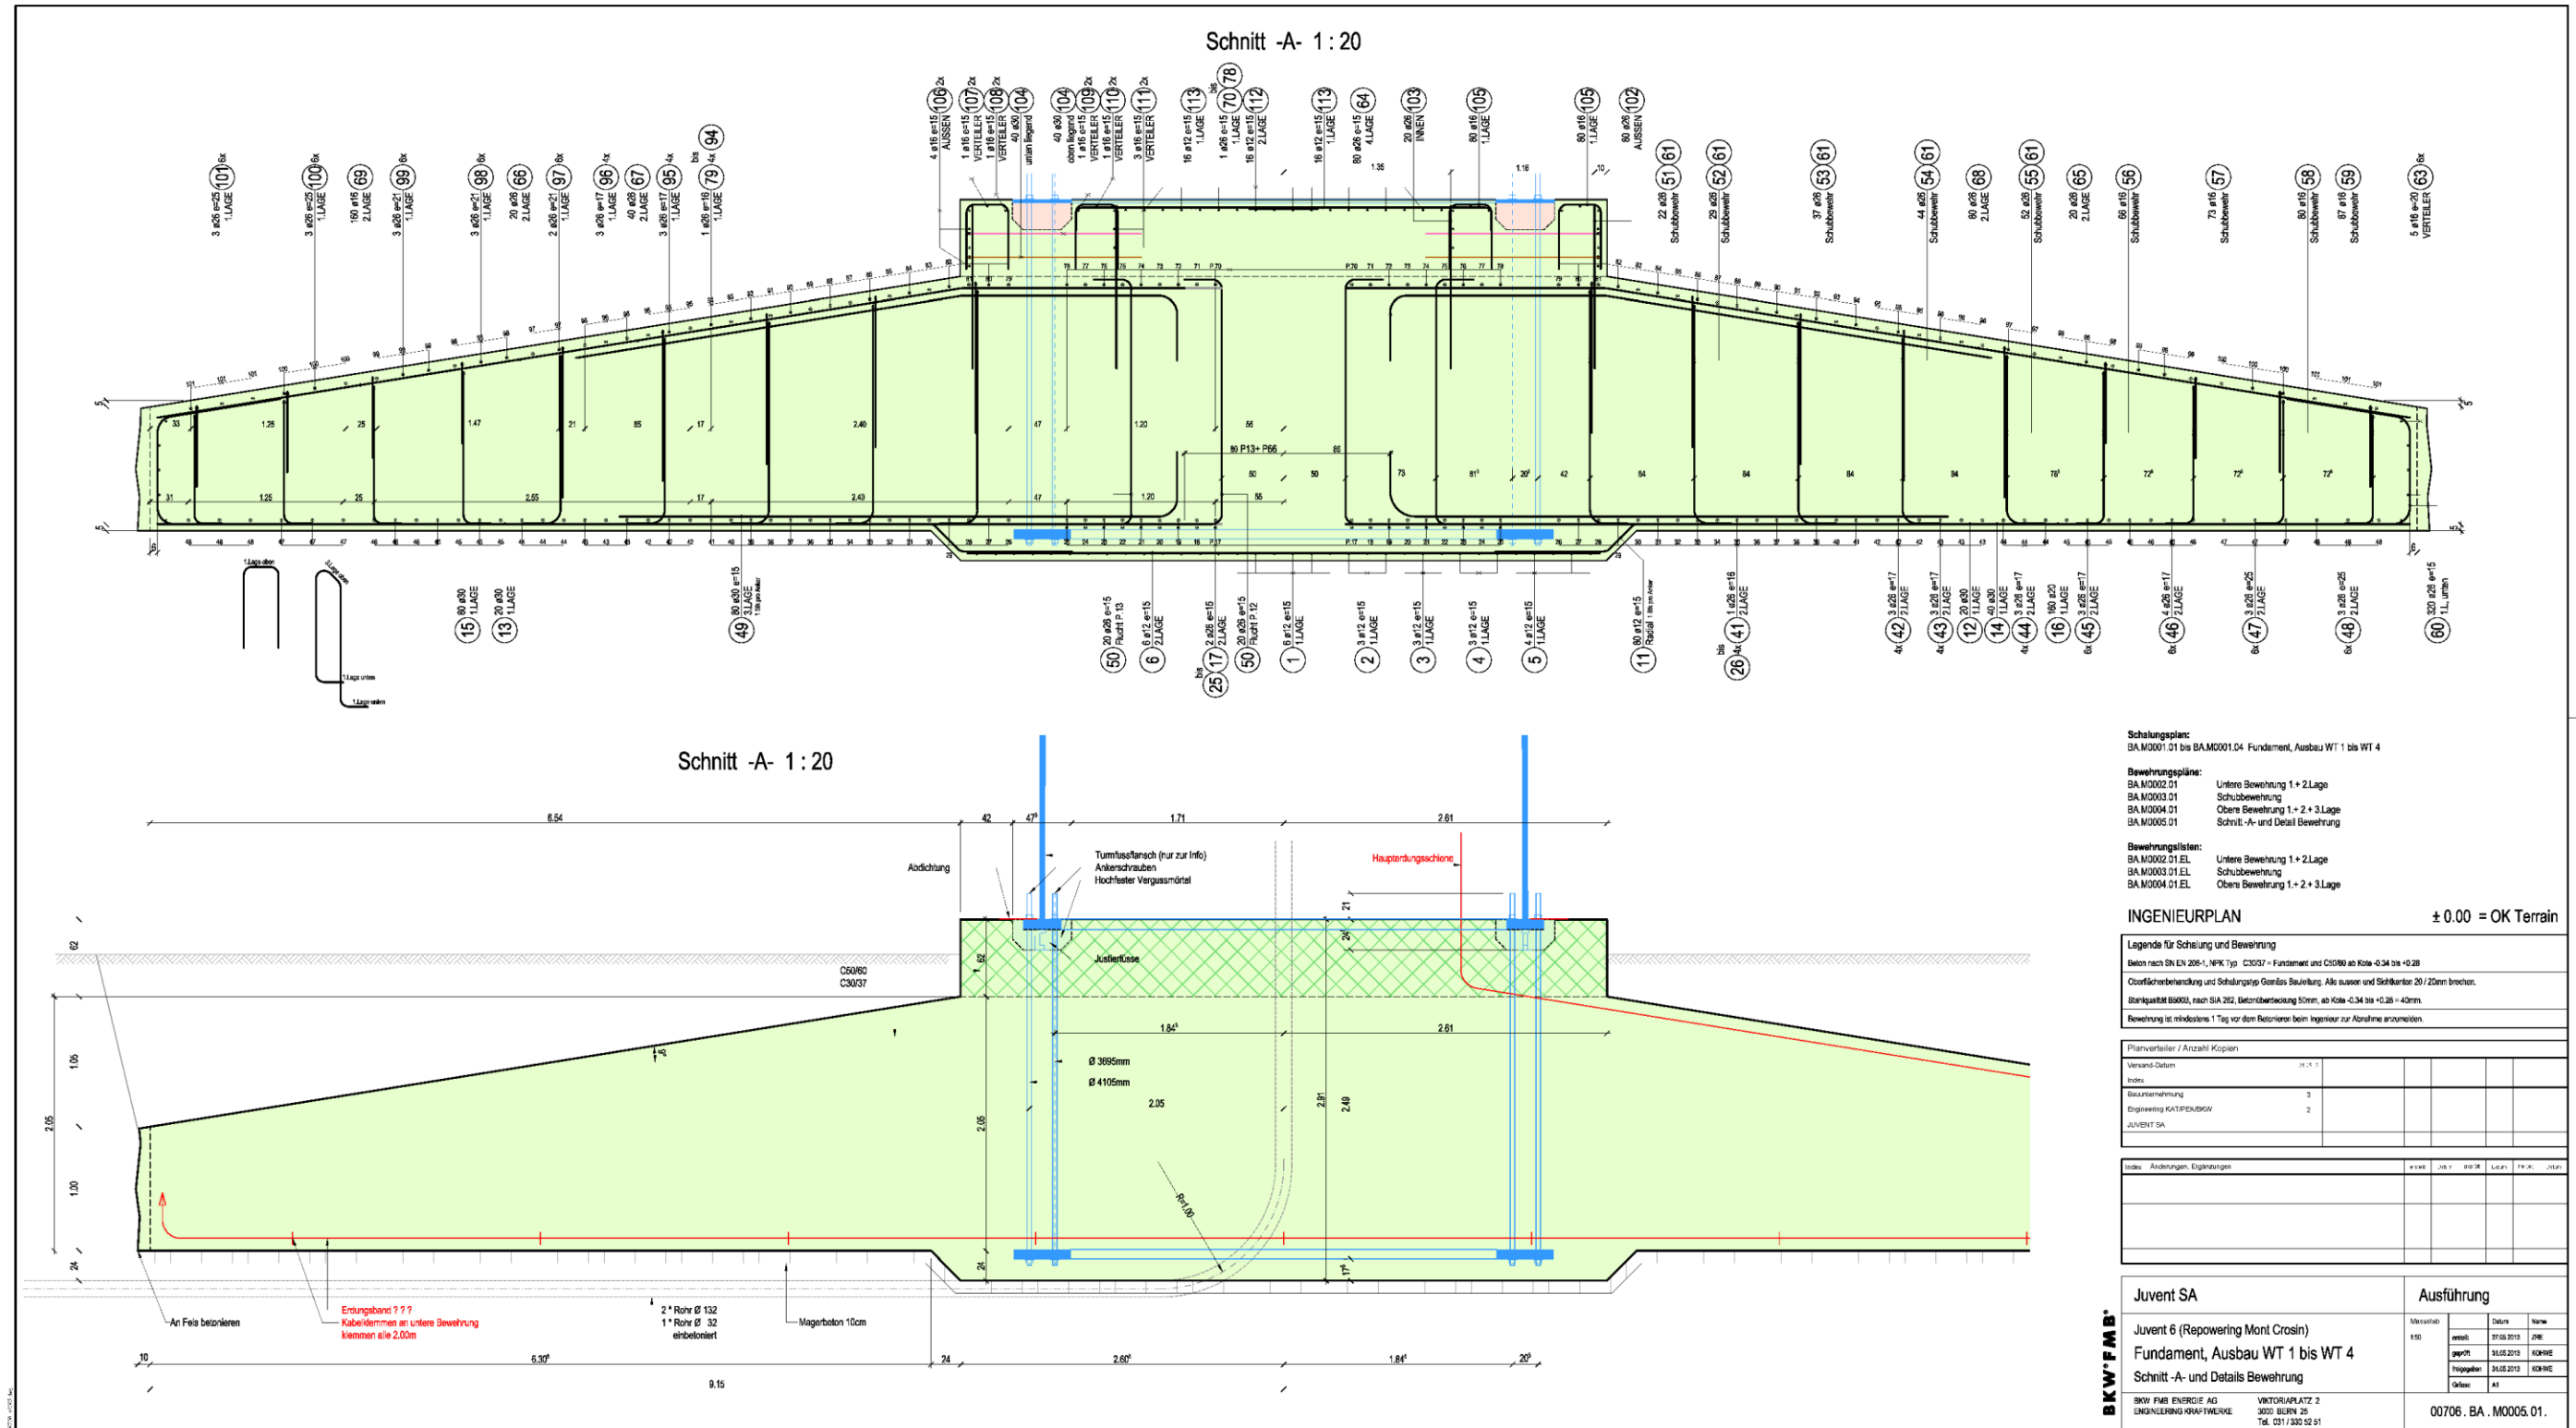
Schnitt -A- 1 : 20

3 ø26 e=25 1.LAGE 101 6x
3 ø26 e=25 1.LAGE 100 6x
160 ø16 2.LAGE 69
3 ø26 e=21 1.LAGE 99 6x
3 ø26 e=21 1.LAGE 98 6x
20 ø26 2.LAGE 66
2 ø26 e=21 1.LAGE 97 6x
3 ø26 e=17 1.LAGE 96 4x
40 ø26 2.LAGE 67
3 ø26 e=17 1.LAGE 95 4x
1 ø26 e=16 1.LAGE 79 4x bis 94
4 ø16 e=15 AUSSEN 106 2x
1 ø16 e=15 VERTEILER 107 2x
1 ø16 e=15 VERTEILER 108 2x
40 ø30 unten liegend 104
40 ø30 oben liegend 104
1 ø16 e=15 VERTEILER 109 2x
1 ø16 e=15 VERTEILER 110 2x
3 ø16 e=15 VERTEILER 111 2x
16 ø12 e=15 1.LAGE 113
1 ø26 e=15 1.LAGE 70 bis 78
16 ø12 e=15 2.LAGE 112
16 ø12 e=15 1.LAGE 113
80 ø26 e=15 4.LAGE 64
20 ø26 INNEN 103
80 ø16 1.LAGE 105
80 ø16 1.LAGE 105
80 ø26 AUSSEN 102
22 ø26 Schubbewehr 51 61
29 ø26 Schubbewehr 52 61
37 ø26 Schubbewehr 53 61
44 ø26 Schubbewehr 54 61
80 ø26 2.LAGE 68
52 ø26 Schubbewehr 55 61
20 ø26 2.LAGE 65
66 ø16 Schubbewehr 56
73 ø16 Schubbewehr 57
80 ø16 Schubbewehr 58
87 ø16 Schubbewehr 59
5 ø16 e=20 VERTEILER 63 6x

1.35
1.16
1.25
25
1.47
21
85
17
2.40
47
1.20
55
80 P13+ P66
86
50
73
81
20
42
84
84
84
84
78
72
72
72
33
31
2.55
2.43
56

1.Lage oben
1.Lage unten

80 ø30 1.LAGE 15
20 ø30 1.LAGE 13
80 ø30 e=15 3.LAGE 49
20 ø26 e=15 Flucht P.13 50
6 ø12 e=15 2.LAGE 6
2 ø26 e=15 2.LAGE bis 25 17
20 ø26 e=15 Flucht P.12 50
6 ø12 e=15 1.LAGE 1
3 ø12 e=15 1.LAGE 2
3 ø12 e=15 1.LAGE 3
3 ø12 e=15 1.LAGE 4
4 ø12 e=15 1.LAGE 5
80 ø12 e=15 Radial 11
1 ø26 e=16 2.LAGE bis 26 4x 41
3 ø26 e=17 2.LAGE 4x 42
3 ø26 e=17 2.LAGE 4x 43
20 ø30 1.LAGE 12
40 ø30 1.LAGE 14
3 ø26 e=17 2.LAGE 4x 44
160 ø20 1.LAGE 16
3 ø26 e=17 2.LAGE 6x 45
4 ø26 e=17 2.LAGE 6x 46
3 ø26 e=25 2.LAGE 6x 47
3 ø26 e=25 2.LAGE 6x 48
320 ø26 e=15 1.L. unten 60

Schnitt -A- 1 : 20

6.54
42
47
1.71
2.61
Abdichtung
Turmfussflansch (nur zur Info)
Ankerschrauben
Hochfester Vergussmörtel
Haupterdungsschiene
Justierfüsse
C50/60
C30/37
1.84
2.61
Ø 3695mm
Ø 4105mm
2.05
2.05
2.91
2.49
R=1.00
62
1.05
2.05
1.00
24
24
21
An Fels betonieren
Erdungsband ? ? ?
Kabelklemmen an untere Bewehrung klemmen alle 2.00m
2 * Rohr Ø 132
1 * Rohr Ø 32
einbetoniert
Magerbeton 10cm
10
6.30
24
2.60
1.84
20
9.15

Schalungsplan:
BA.M0001.01 bis BA.M0001.04 Fundament, Ausbau WT 1 bis WT 4

Bewehrungspläne:
BA.M0002.01 Untere Bewehrung 1.+ 2.Lage
BA.M0003.01 Schubbewehrung
BA.M0004.01 Obere Bewehrung 1.+ 2.+ 3.Lage
BA.M0005.01 Schnitt -A- und Detail Bewehrung

Bewehrungslisten:
BA.M0002.01.EL Untere Bewehrung 1.+ 2.Lage
BA.M0003.01.EL Schubbewehrung
BA.M0004.01.EL Obere Bewehrung 1.+ 2.+ 3.Lage

INGENIEURPLAN ± 0.00 = OK Terrain

Legende für Schalung und Bewehrung
Beton nach SN EN 206-1, NPK Typ C30/37 = Fundament und C50/60 ab Kote -0.34 bis +0.28
Oberflächenbehandlung und Schalungstyp Gemäss Bauleitung. Alle aussen und Sichtkanten 20 / 20mm brechen.
Stahlqualität B500B, nach SIA 262, Betonüberdeckung 50mm, ab Kote -0.34 bis +0.28 = 40mm.
Bewehrung ist mindestens 1 Tag vor dem Betonieren beim Ingenieur zur Abnahme anzumelden.

Planverteiler / Anzahl Kopien
Versand-Datum
Index
Bauunternehmung 3
Engineering KAT/PEK/BKW 2
JUVENT SA

Index Änderungen, Ergänzungen

Juvent SA
Ausführung
Juvent 6 (Repowering Mont Crosin)
Fundament, Ausbau WT 1 bis WT 4
Schnitt -A- und Details Bewehrung
Massstab 1:50
erstellt 27.05.2013
geprüft 31.05.2013
freigegeben 31.05.2013
Grösse A1
BKW FMB
BKW FMB ENERGIE AG ENGINEERING KRAFTWERKE
VIKTORIAPLATZ 2 3000 BERN 25 Tel. 031 / 330 52 51
00706 . BA . M0005.01.